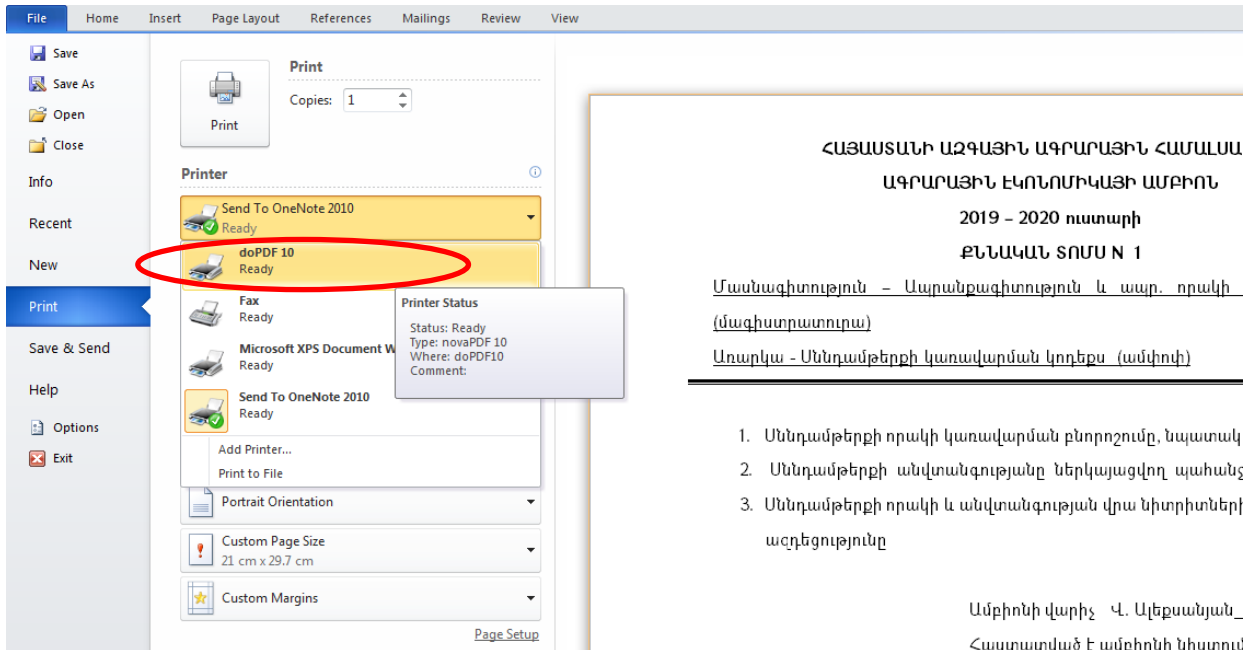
File Home Insert Page Layout References Mailings Review View

Save
Save As
Open
Close
Info
Recent
New
Print
Save & Send
Help
Options
Exit

Print
Copies: 1
Print

Printer
Send To OneNote 2010
Ready
doPDF 10
Ready
Fax
Ready
Microsoft XPS Document W
Ready
Send To OneNote 2010
Ready
Add Printer...
Print to File

Printer Status
Status: Ready
Type: novaPDF 10
Where: doPDF10
Comment:

Portrait Orientation
Custom Page Size
21 cm x 29.7 cm
Custom Margins
Page Setup

ՀԱՅԱՍՏԱՆԻ ԱԶԳԱՅԻՆ ԱԳՐԱՐԱՅԻՆ ՀԱՄԱԼՍԱ
ԱԳՐԱՐԱՅԻՆ ԷԿՈՆՈՄԻԿԱՅԻ ԱՄԲԻՈՆ
2019 – 2020 ուստարի
ՔՆՆԱԿԱՆ ՏՈՄՍ N 1
Մասնագիտություն – Ապրանքագիտություն և ապր. որակի
(մագիստրատուրա)
Առարկա - Սննդամթերքի կառավարման կոդեքս (ամփոփ)

1. Սննդամթերքի որակի կառավարման բնորոշումը, նպատակ
2. Սննդամթերքի անվտանգությանը ներկայացվող պահանջ
3. Սննդամթերքի որակի և անվտանգության վրա նիտրիտների
ազդեցությունը

Ամբիոնի վարիչ Վ. Ալեքսանյան_
Հաստատված է ամբիոնի նիստում